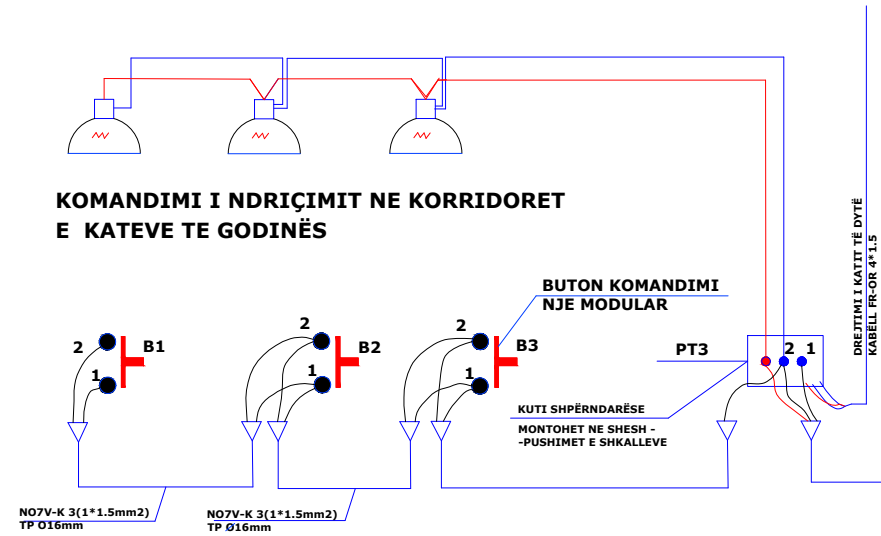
KOMANDIMI I NDRIÇIMIT NE KORRIDORET E KATEVE TE GODINËS

BUTON KOMANDIMI NJE MODULAR

2
B1
1

2
B2
1

2
B3
1

PT3

2 1

KUTI SHPËRNDARËSE

MONTOHET NE SHESH - -PUSHIMET E SHKALLEVE

DREJTIMI I KATIT TË DYTË
KABELL FR-OR 4*1.5

NO7V-K 3(1*1.5mm2)
TP O16mm

NO7V-K 3(1*1.5mm2)
TP Ø16mm